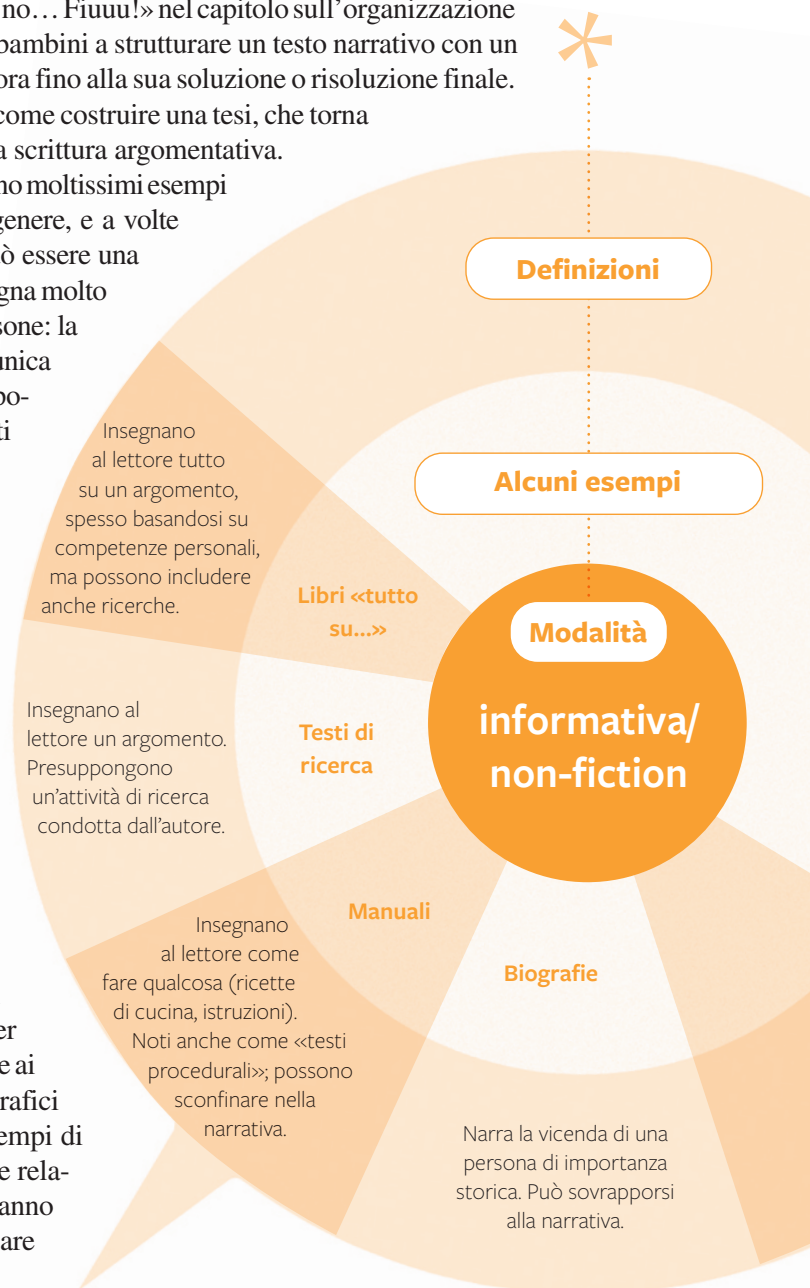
no… Fiuuu!» nel capitolo sull'organizzazione
bambini a strutturare un testo narrativo con un
ora fino alla sua soluzione o risoluzione finale.
come costruire una tesi, che torna
a scrittura argomentativa.
no moltissimi esempi
genere, e a volte
ò essere una
gna molto
sone: la
unica
po-
ti

*

Definizioni

Alcuni esempi

Modalità

informativa/ non-fiction

Insegnano al lettore tutto su un argomento, spesso basandosi su competenze personali, ma possono includere anche ricerche.

Libri «tutto su…»

Insegnano al lettore un argomento. Presuppongono un'attività di ricerca condotta dall'autore.

Testi di ricerca

Insegnano al lettore come fare qualcosa (ricette di cucina, istruzioni). Noti anche come «testi procedurali»; possono sconfinare nella narrativa.

Manuali

Biografie

Narra la vicenda di una persona di importanza storica. Può sovrapporsi alla narrativa.

er
e ai
rafici
empi di
e rela-
anno
are